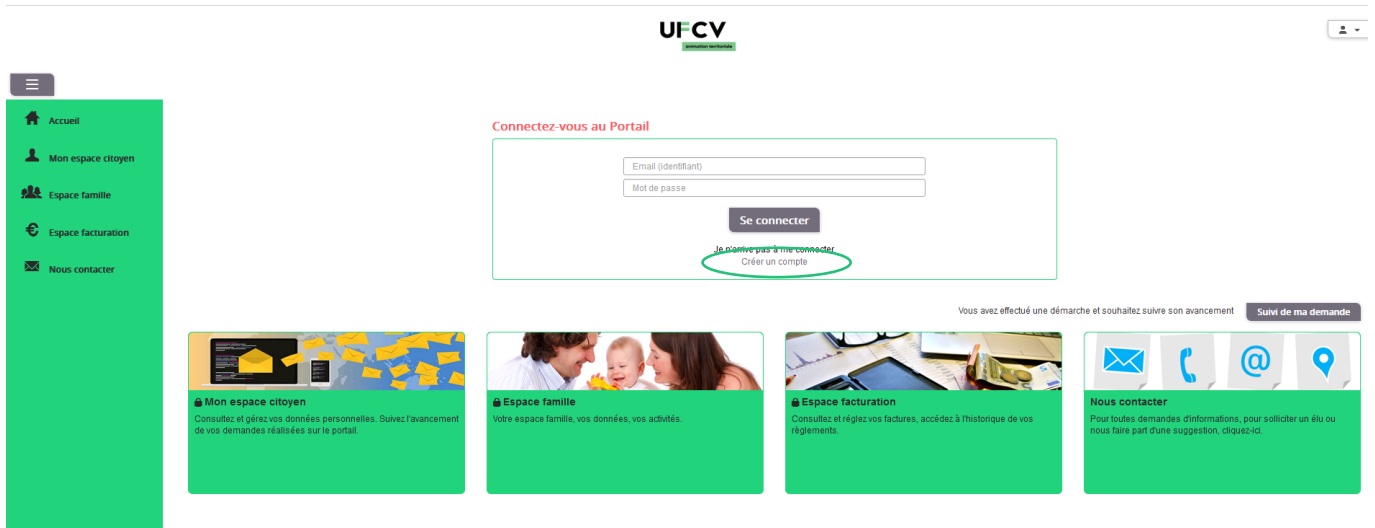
UFCV
animation territoriale

Accueil
Mon espace citoyen
Espace famille
Espace facturation
Nous contacter

Connectez-vous au Portail

Email (identifiant)
Mot de passe
Se connecter

Je n'arrive pas à me connecter
Créer un compte

Vous avez effectué une démarche et souhaitez suivre son avancement
Suivi de ma demande

Mon espace citoyen
Consultez et gérez vos données personnelles. Suivez l'avancement de vos demandes réalisées sur le portail.

Espace famille
Votre espace famille, vos données, vos activités.

Espace facturation
Consultez et réglez vos factures, accédez à l'historique de vos règlements.

Nous contacter
Pour toutes demandes d'informations, pour solliciter un élu ou nous faire part d'une suggestion, cliquez-ici.